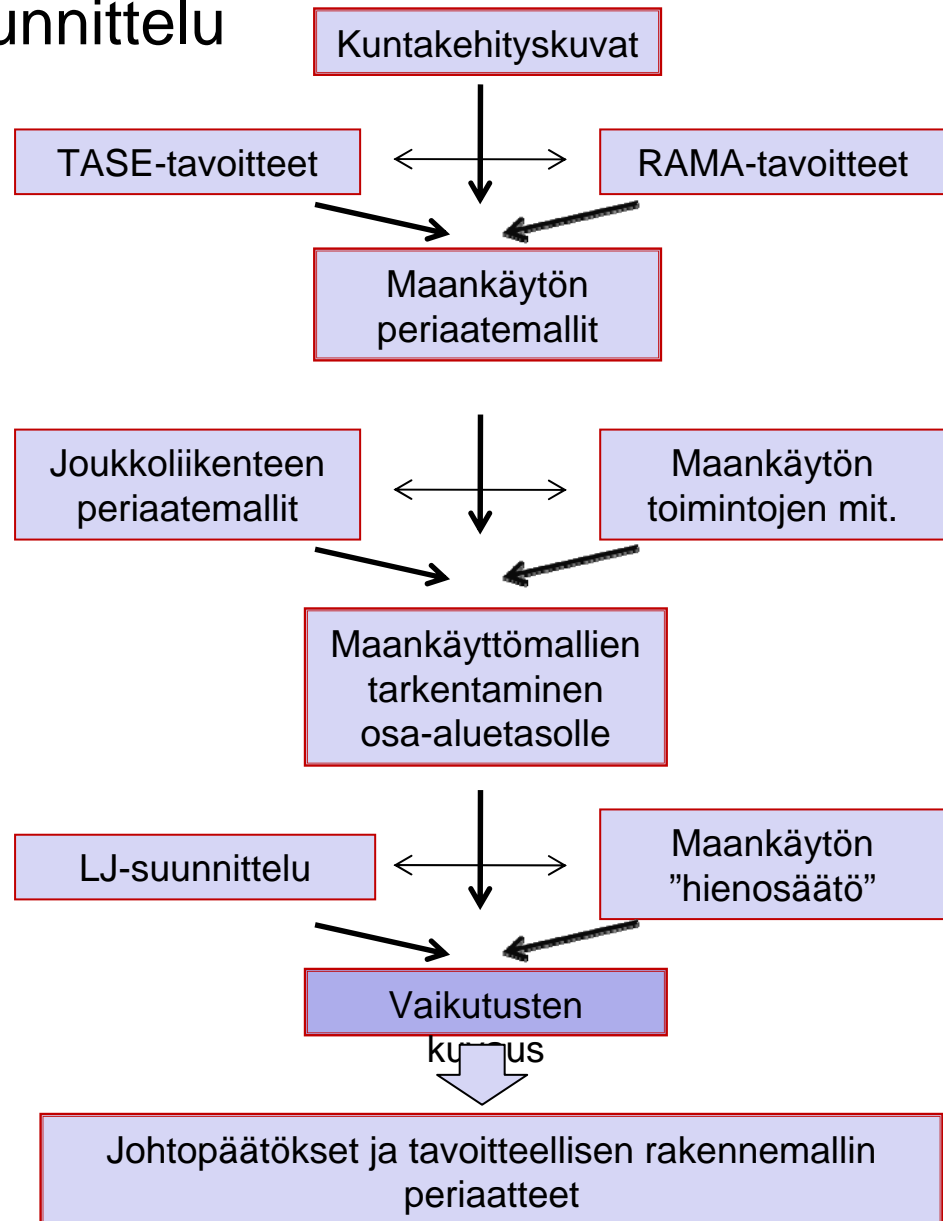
unnittelu

Kuntakehityskuvat

TASE-tavoitteet

RAMA-tavoitteet

Maankäytön periaatemallit

Joukkoliikenteen periaatemallit

Maankäytön toimintojen mit.

Maankäyttömallien tarkentaminen osa-aluetasolle

LJ-suunnittelu

Maankäytön ”hienosäätö”

Vaikutusten k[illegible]us

Johtopäätökset ja tavoitteellisen rakennemallin periaatteet